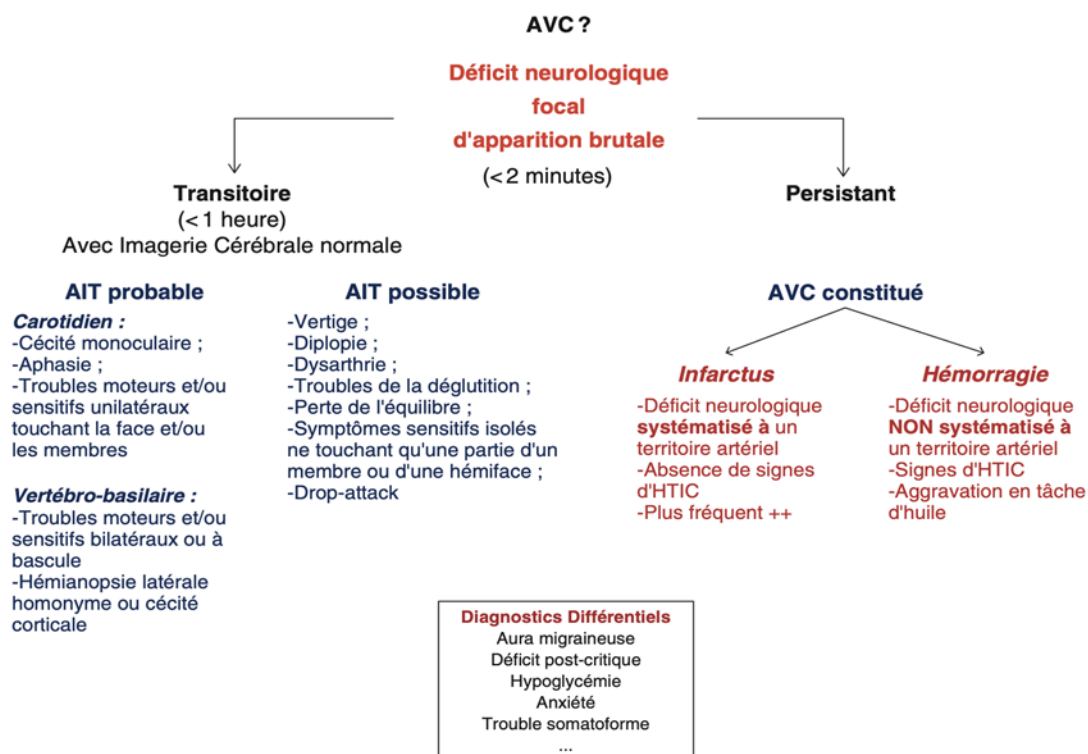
AVC ?

Déficit neurologique focal d'apparition brutale

(<2 minutes)

Transitoire
(<1 heure)
Avec Imagerie Cérébrale normale

Persistant

AIT probable

Carotidien :
-Cécité monoculaire ;
-Aphasie ;
-Troubles moteurs et/ou sensitifs unilatéraux touchant la face et/ou les membres

Vertébro-basilaire :
-Troubles moteurs et/ou sensitifs bilatéraux ou à bascule
-Hémianopsie latérale homonyme ou cécité corticale

AIT possible

-Vertige ;
-Diplopie ;
-Dysarthrie ;
-Troubles de la déglutition ;
-Perte de l'équilibre ;
-Symptômes sensitifs isolés ne touchant qu'une partie d'un membre ou d'une hémiface ;
-Drop-attack

AVC constitué

Infarctus

-Déficit neurologique systématisé à un territoire artériel
-Absence de signes d'HTIC
-Plus fréquent ++

Hémorragie

-Déficit neurologique NON systématisé à un territoire artériel
-Signes d'HTIC
-Aggravation en tâche d'huile

Diagnostics Différentiels
Aura migraineuse
Déficit post-critique
Hypoglycémie
Anxiété
Trouble somatoforme
...